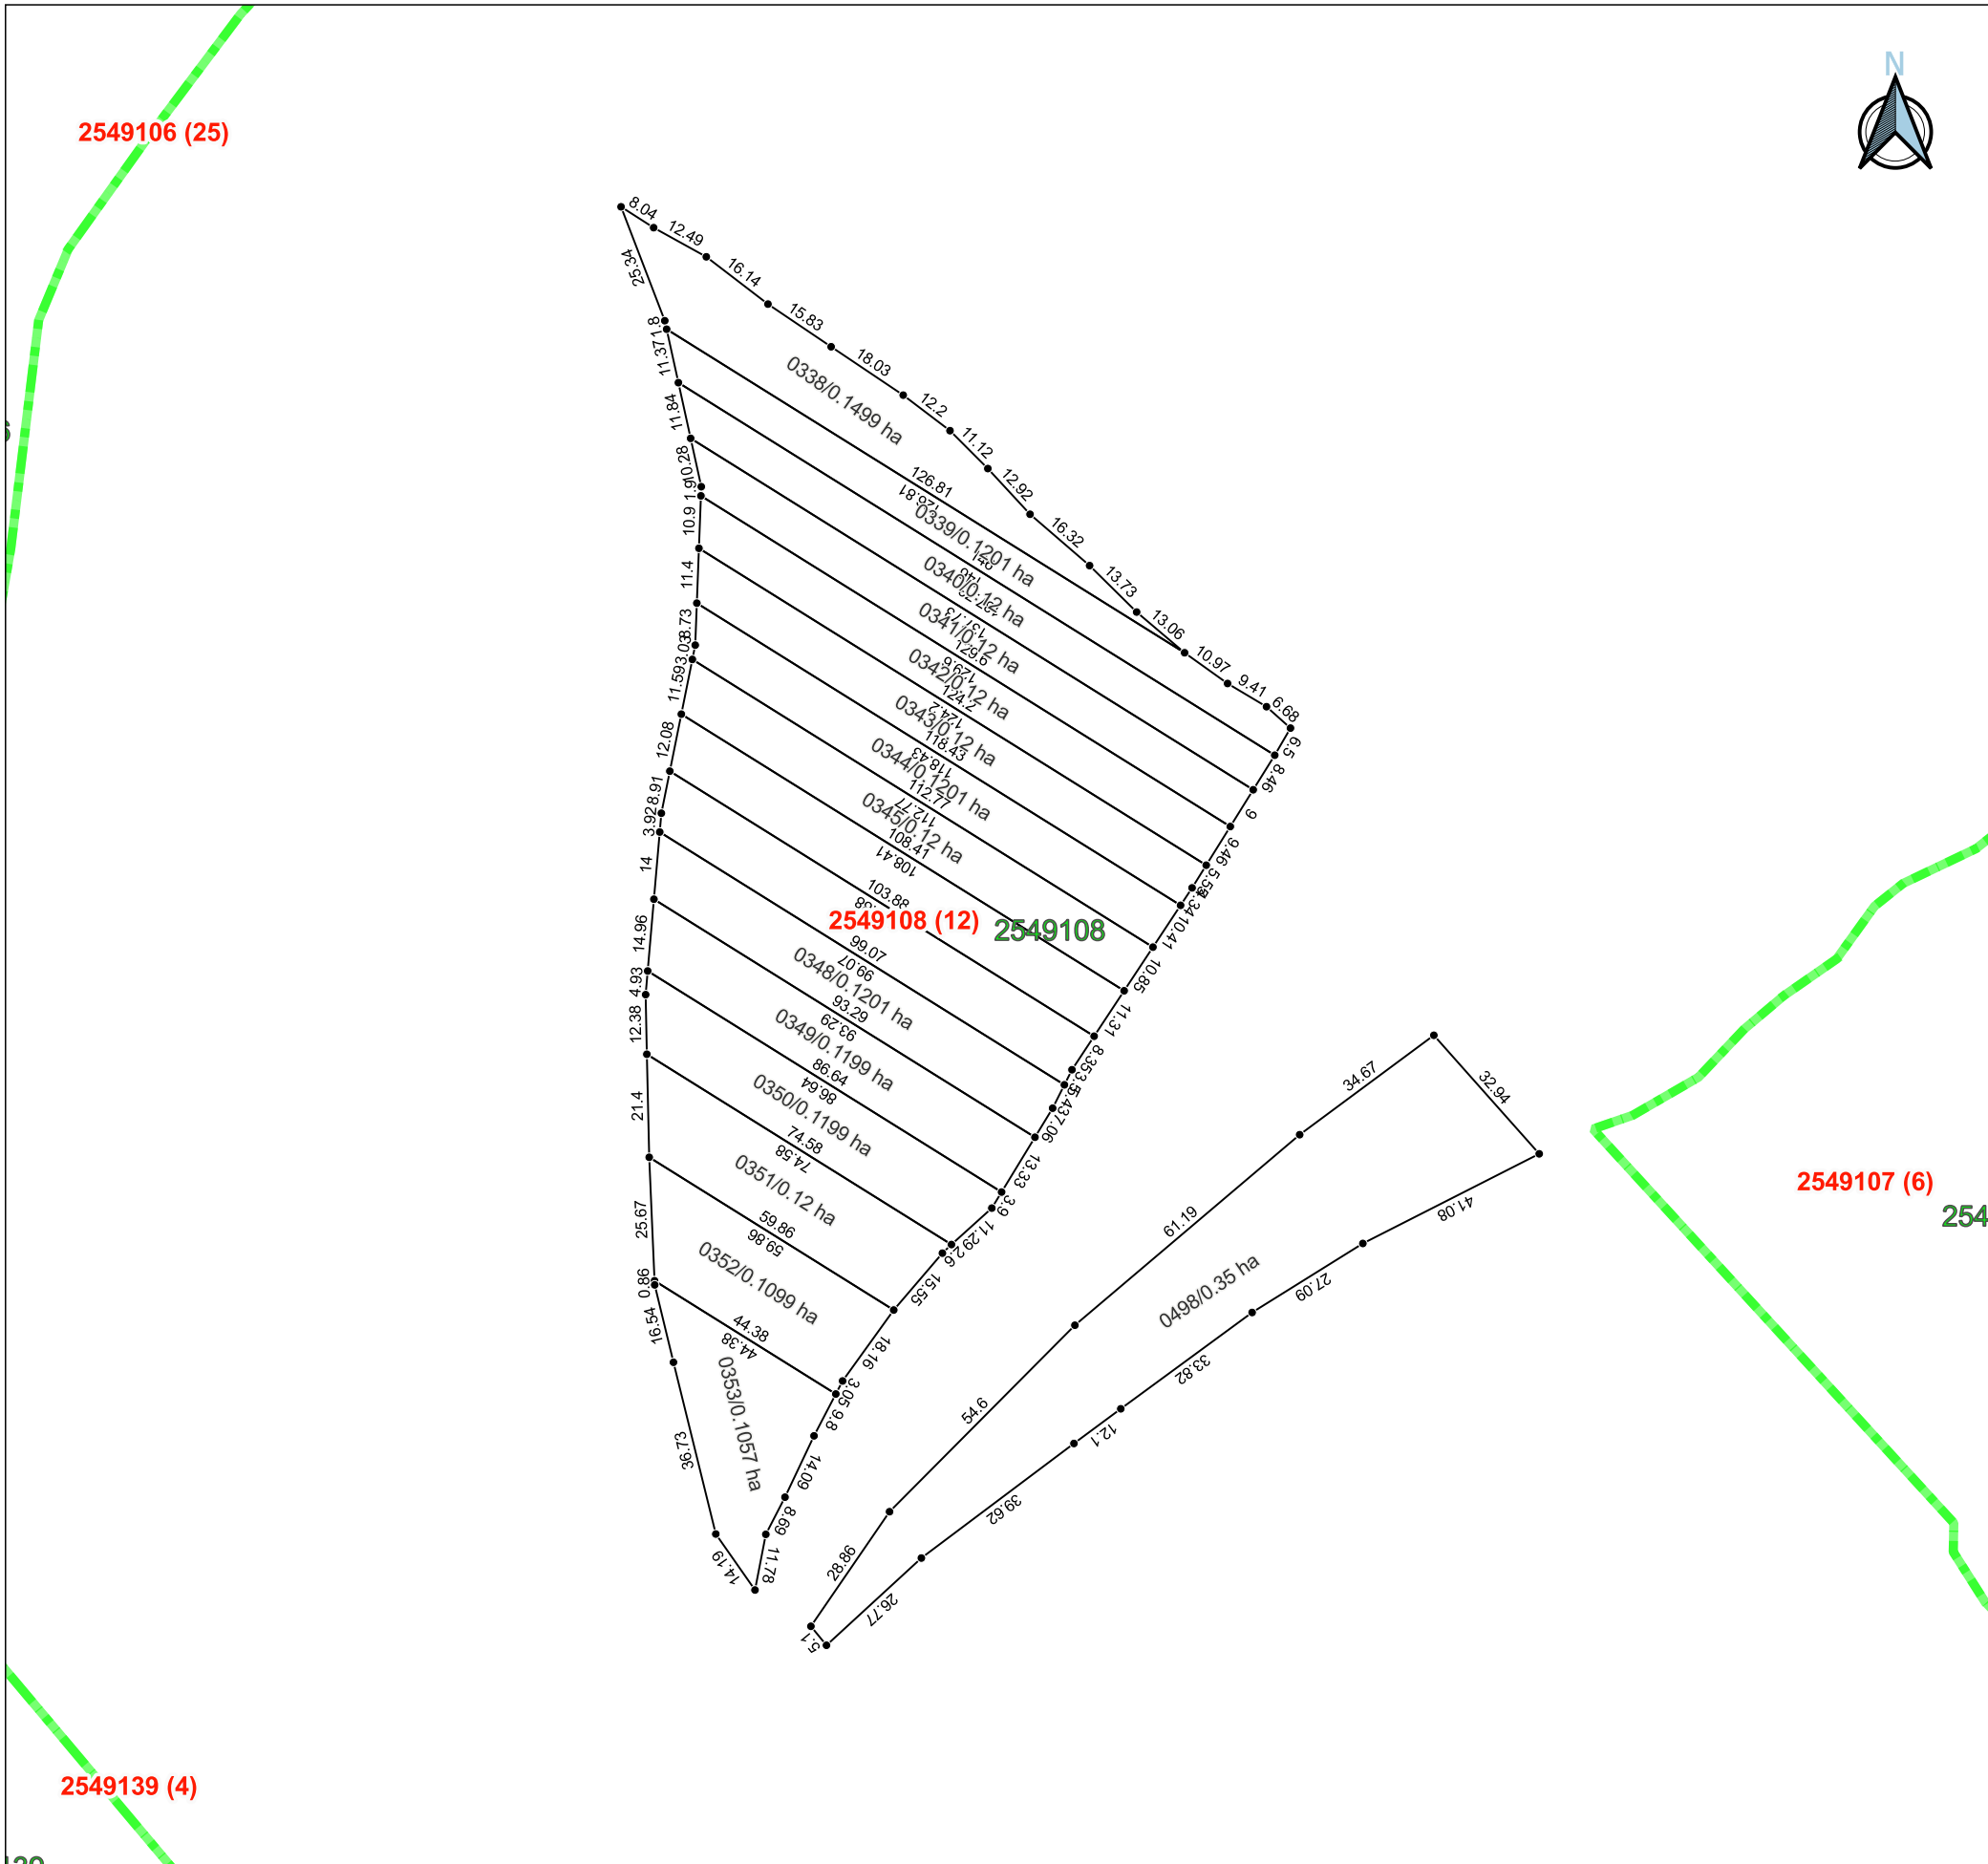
2549106 (25)

N

8.04
12.49
16.14
15.83
18.03
12.2
11.12
12.92
16.32
13.73
13.06
10.97
9.41
6.68
25.34
1.8
11.37
11.84
10.28
1.9
10.9
11.4
3.73
3.03
11.59
12.08
8.91
3.92
14
14.96
4.93
12.38
21.4
25.67
0.86
16.54
36.73
14.19
11.78
8.69
14.09
9.8
3.05
18.16
15.55
2.6
11.29
3.9
13.33
7.06
5.43
3.5
8.35
11.31
10.85
10.41
3.34
5.58
9.46
9
8.46
6.5

0338/0.1499 ha
126.81
126.81
0339/0.1201 ha
0340/0.12 ha
0341/0.12 ha
0342/0.12 ha
124.2
124.2
0343/0.12 ha
118.43
118.43
0344/0.1201 ha
112.77
112.77
0345/0.12 ha
108.41
108.41
103.88
2549108 (12)
2549108
99.07
99.07
0348/0.1201 ha
93.29
93.29
0349/0.1199 ha
86.64
86.64
0350/0.1199 ha
74.58
74.58
0351/0.12 ha
59.86
59.86
0352/0.1099 ha
44.38
44.38
0353/0.1057 ha

34.67
32.94
61.19
41.08
0498/0.35 ha
27.09
54.6
33.82
12.1
39.62
28.86
26.77
5.1

2549107 (6)
254

2549139 (4)